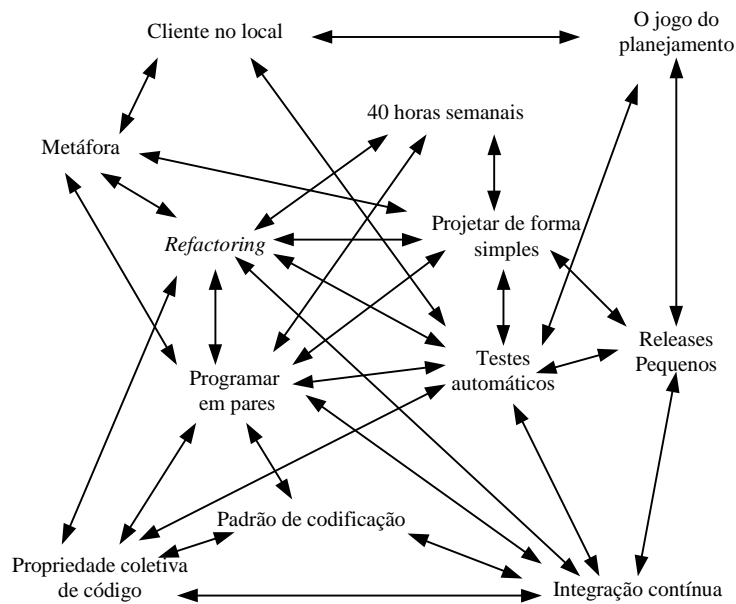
Cliente no local

O jogo do planejamento

40 horas semanais

Metáfora

Projetar de forma simples

*Refactoring*

Releases Pequenos

Testes automáticos

Programar em pares

Padrão de codificação

Propriedade coletiva de código

Integração contínua